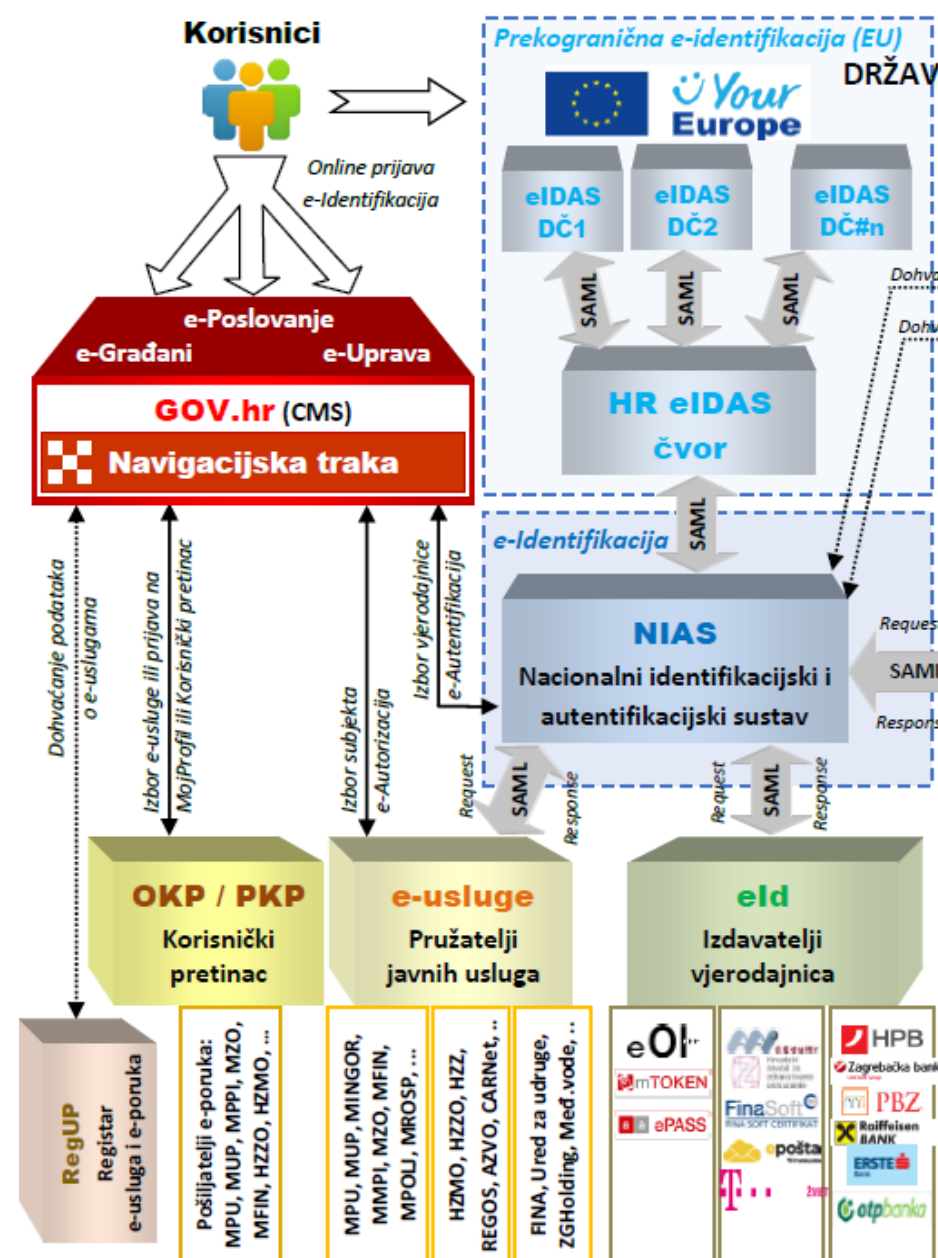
Korisnici

Online prijava
e-Identifikacija

Prekogranična e-identifikacija (EU)

DRŽAV

Your Europe

eIDAS DČ1

eIDAS DČ2

eIDAS DČ#n

SAML

SAML

SAML

Dohva

Dohv

HR eIDAS čvor

e-Poslovanje

e-Građani

e-Uprava

GOV.hr (CMS)

Navigacijska traka

SAML

e-Identifikacija

Dohvaćanje podataka o e-uslugama

Izbor e-usluge ili prijava na MojProfil ili Korisnički pretinac

Izbor subjekta e-Autorizacija

Izbor vjerodajnice e-Autentifikacija

NIAS

Nacionalni identifikacijski i autentifikacijski sustav

Reques

SAML

Respons

Request

SAML

Response

Request

SAML

Response

OKP / PKP

Korisnički pretinac

e-usluge

Pružatelji javnih usluga

eId

Izdavatelji vjerodajnica

RegUP

Registar e-usluga i e-poruka

Pošiljatelji e-poruka: MPU, MUP, MPPI, MZO, MFIN, HZZO, HZMO, ...

MPU, MUP, MINGOR, MMPI, MZO, MFIN, MPOLJ, MROSP, ...

HZMO, HZZO, HZZ, REGOS, AZVO, CARNet, ...

FINA, Ured za udruge, ZGHolding, Med.vode, ...

eOI

mTOKEN

ePASS

FinaSoft

epošta

HPB

Zagrebačka bank

PBZ

Raiffeisen BANK

ERSTE

otpbanka